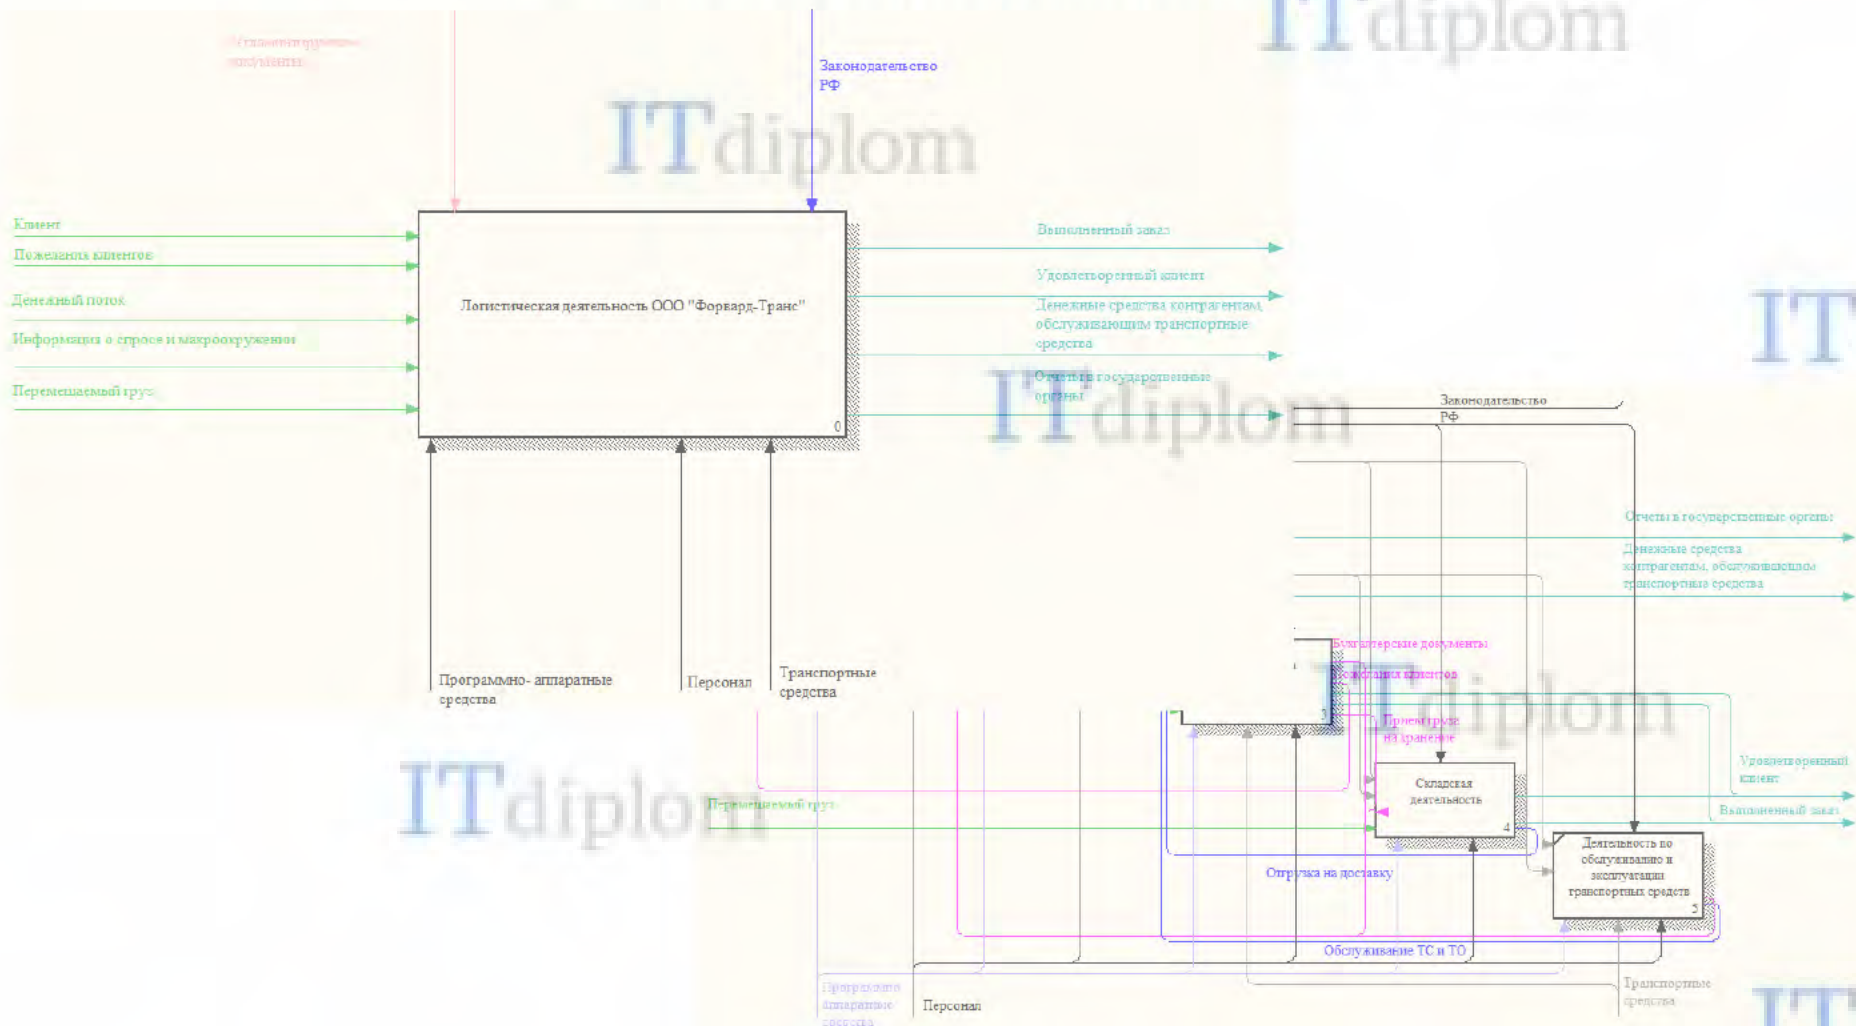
Устанавливающие документы

Законодательство РФ

ITdiplom

Клиент

Пожелания клиентов

Денежный поток

Информация о спросе и макроокружении

Перемещаемый груз

Логистическая деятельность ООО "Форвард-Транс"

0

Выполненный заказ

Удовлетворенный клиент

Денежные средства контрагентам, обслуживающим транспортные средства

Отчеты в государственные органы

Программно- аппаратные средства

Персонал

Транспортные средства

Законодательство РФ

Отчеты в государственные органы

Денежные средства контрагентам, обслуживающим транспортные средства

Бухгалтерские документы

Пожелания клиентов

Прием груза на хранение

3

Складская деятельность

4

Удовлетворенный клиент

Выполненный заказ

Перемещаемый груз

Деятельность по обслуживанию и эксплуатации транспортных средств

5

Отгрузка на доставку

Обслуживание ТС и ТО

Программно аппаратные средства

Персонал

Транспортные средства

ITdiplom

ITdiplom

ITdiplom

ITdiplom

IT

IT